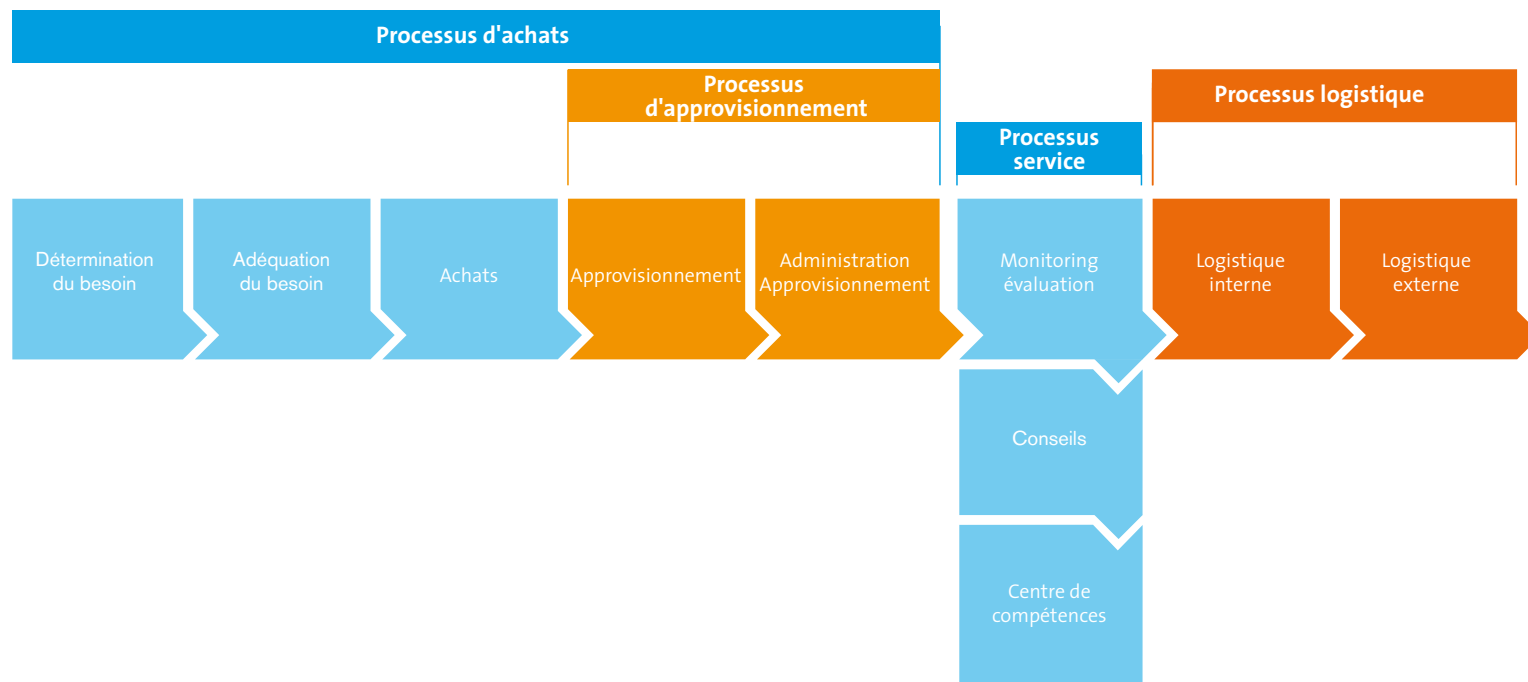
Processus d'achats

Processus d'approvisionnement

Processus service

Processus logistique

Détermination du besoin

Adéquation du besoin

Achats

Approvisionnement

Administration Approvisionnement

Monitoring évaluation

Logistique interne

Logistique externe

Conseils

Centre de compétences